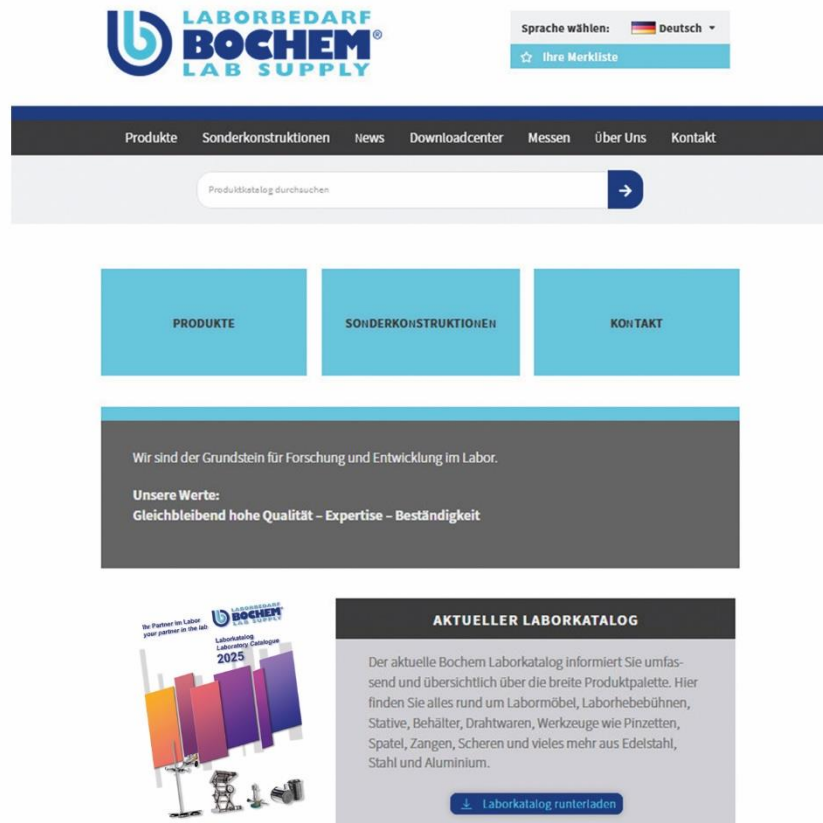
LABORBEDARF
BOCHEM®
LAB SUPPLY

Sprache wählen: Deutsch

Ihre Merkliste

Produkte Sonderkonstruktionen News Downloadcenter Messen Über Uns Kontakt

Produktkatalog durchsuchen

PRODUKTE

SONDERKONSTRUKTIONEN

KONTAKT

Wir sind der Grundstein für Forschung und Entwicklung im Labor.

Unsere Werte:
Gleichbleibend hohe Qualität – Expertise – Beständigkeit

Ihr Partner im Labor
your partner in the lab
BOCHEM
LAB SUPPLY
Laborkatalog
Laboratory Catalogue
2025

AKTUELLER LABORKATALOG

Der aktuelle Bochem Laborkatalog informiert Sie umfassend und übersichtlich über die breite Produktpalette. Hier finden Sie alles rund um Labormöbel, Laborhebebühnen, Stative, Behälter, Drahtwaren, Werkzeuge wie Pinzetten, Spatel, Zangen, Scheren und vieles mehr aus Edelstahl, Stahl und Aluminium.

Laborkatalog runterladen